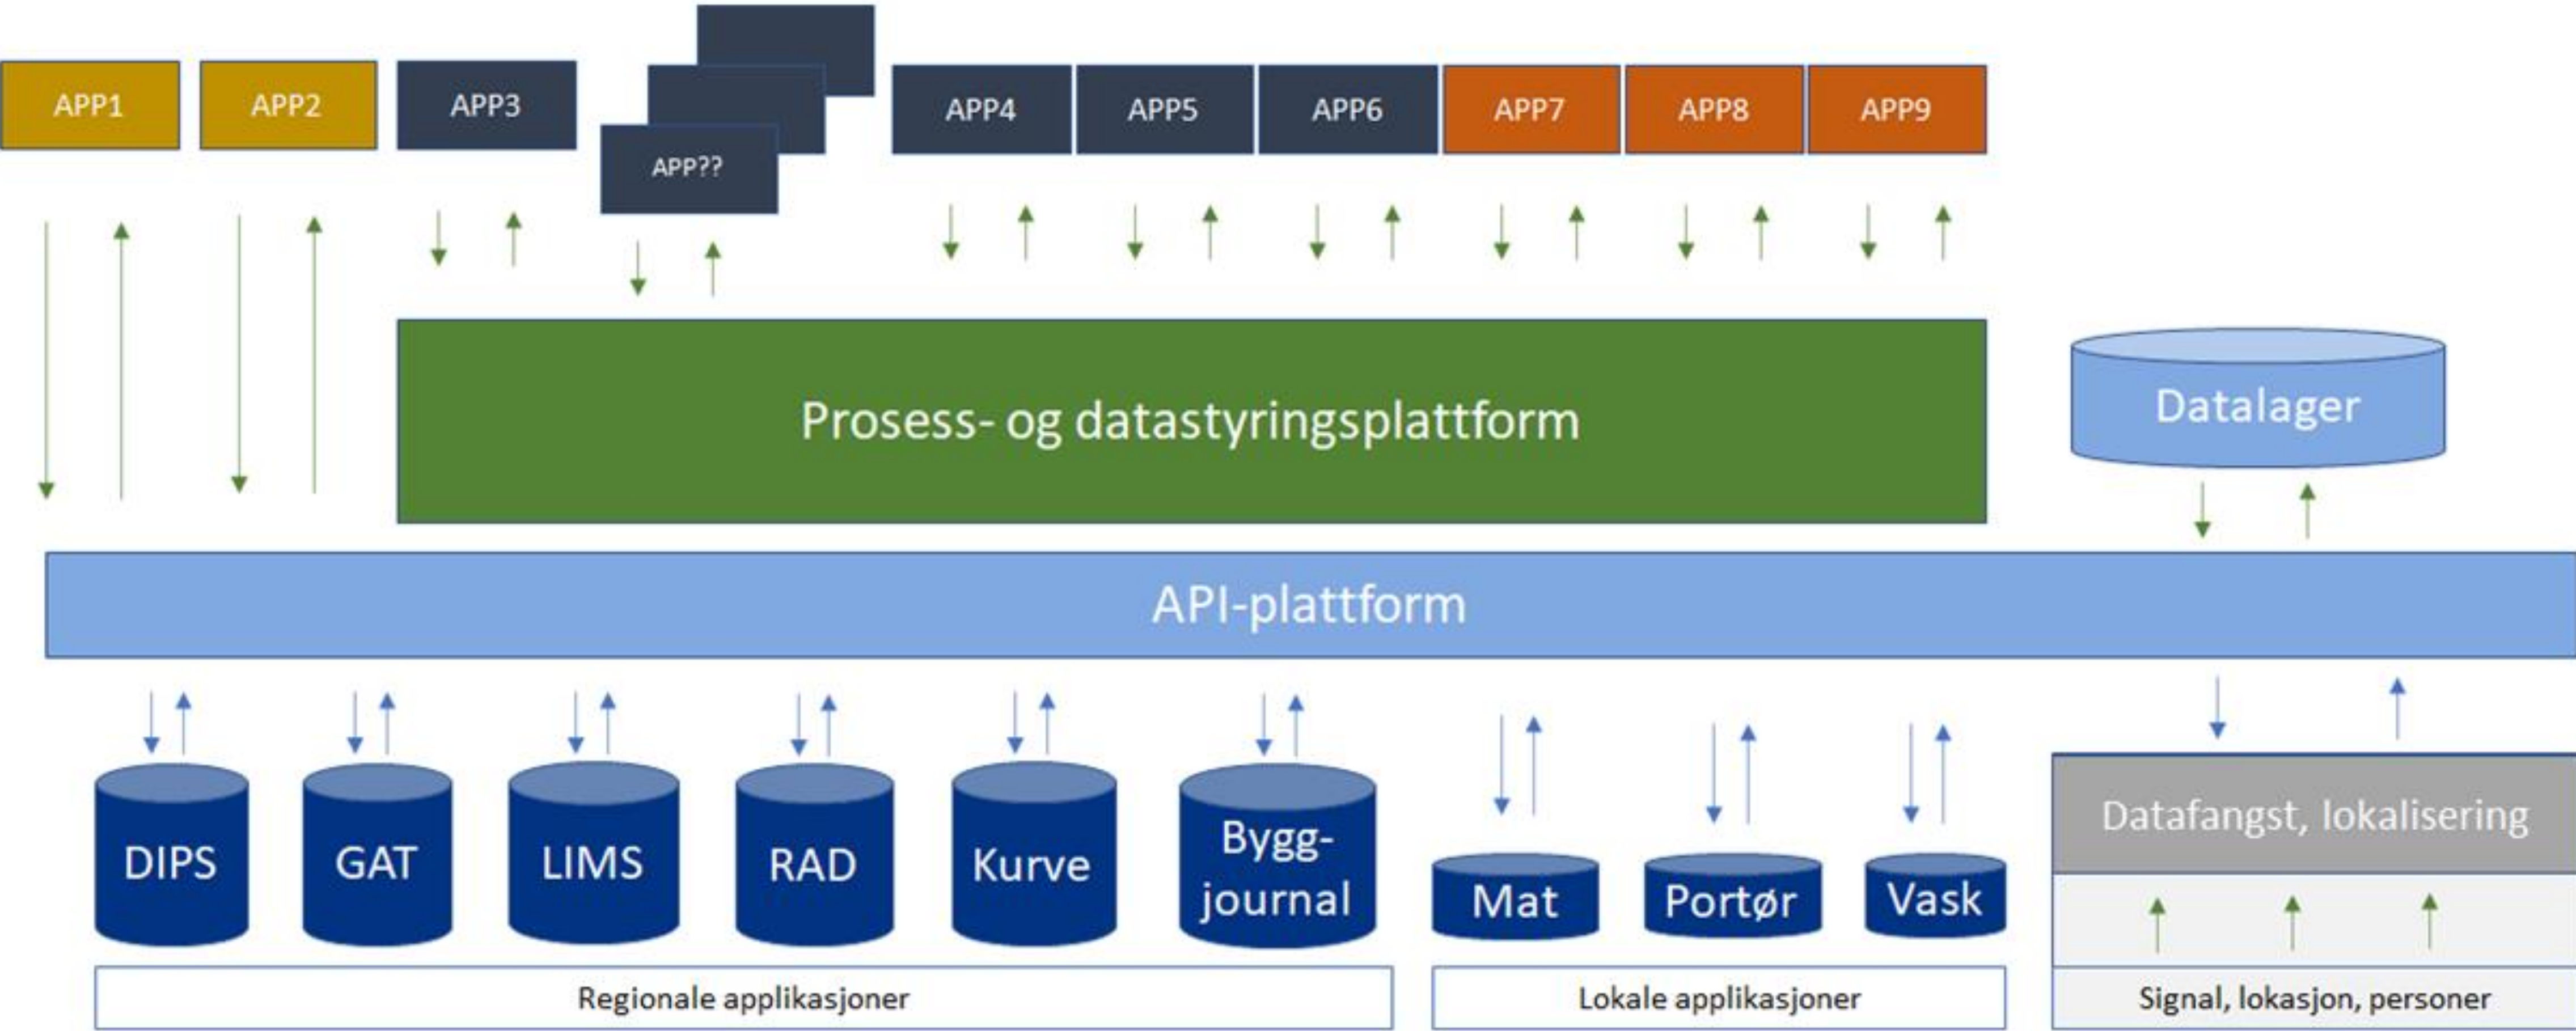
APP1
APP2
APP3
APP??
APP4
APP5
APP6
APP7
APP8
APP9

Prosess- og datastyringsplattform

Datalager

API-plattform

DIPS
GAT
LIMS
RAD
Kurve
Bygg-journal

Mat
Portør
Vask

Datafangst, lokalisering

Regionale applikasjoner
Lokale applikasjoner
Signal, lokasjon, personer